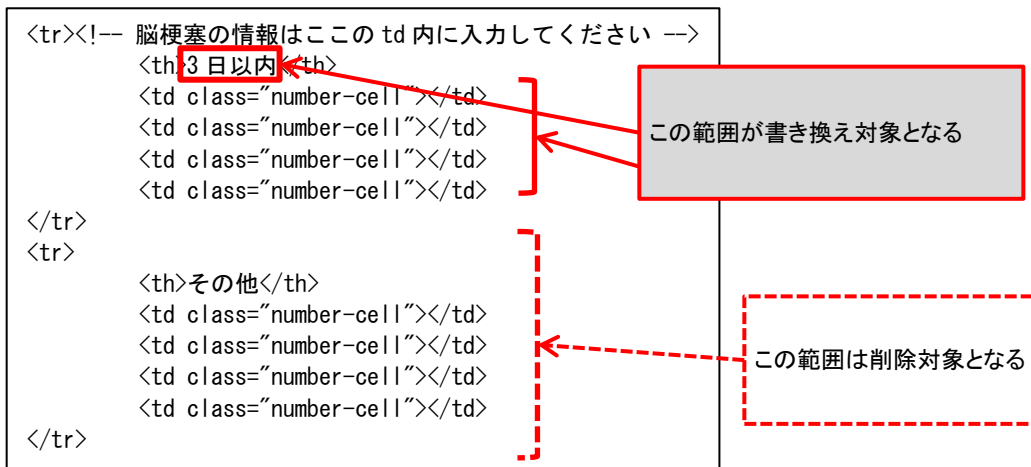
<tr><!-- 脳梗塞の情報はここの td 内に入力してください -->
<th>3 日以内</th>
<td class="number-cell"></td>
<td class="number-cell"></td>
<td class="number-cell"></td>
<td class="number-cell"></td>
</tr>
<tr>
<th>その他</th>
<td class="number-cell"></td>
<td class="number-cell"></td>
<td class="number-cell"></td>
<td class="number-cell"></td>
</tr>

この範囲が書き換え対象となる

この範囲は削除対象となる